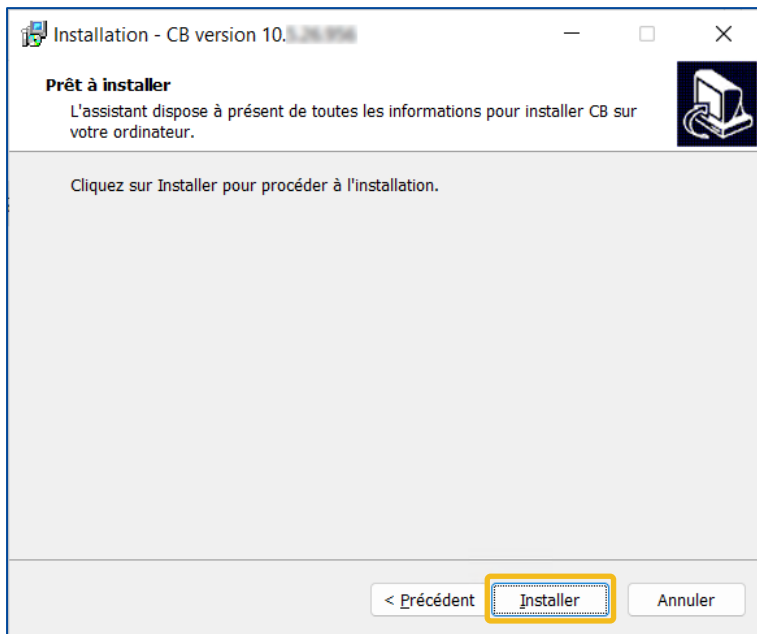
Installation - CB version 10.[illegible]

Prêt à installer

L'assistant dispose à présent de toutes les informations pour installer CB sur votre ordinateur.

Cliquez sur Installer pour procéder à l'installation.

< Précédent

Installer

Annuler